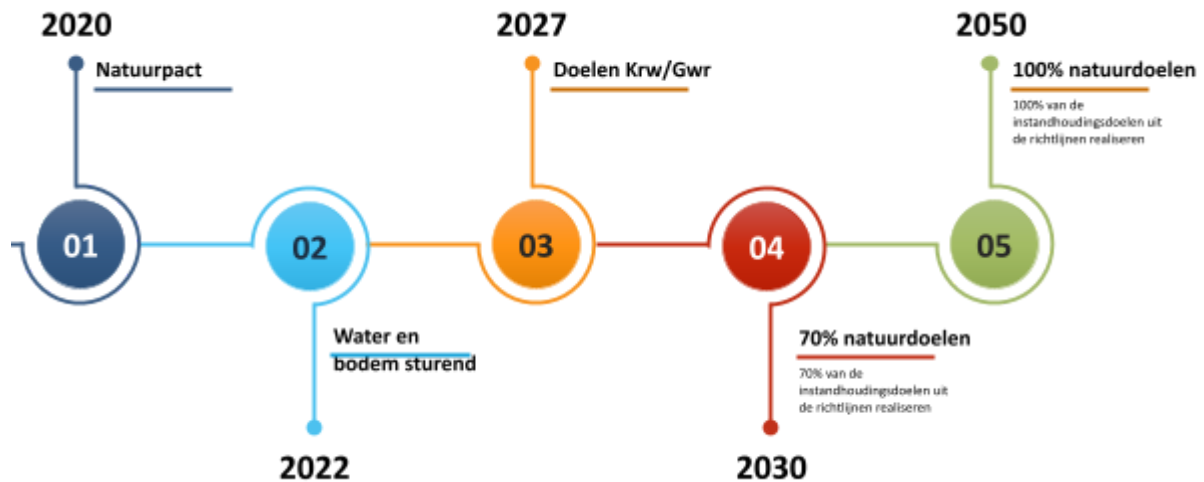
2020

Natuurpact

2027

Doelen Krw/Gwr

2050

100% natuurdoelen

100% van de instandhoudingsdoelen uit de richtlijnen realiseren

01

02

03

04

05

Water en bodem sturend

2022

70% natuurdoelen

70% van de instandhoudingsdoelen uit de richtlijnen realiseren

2030